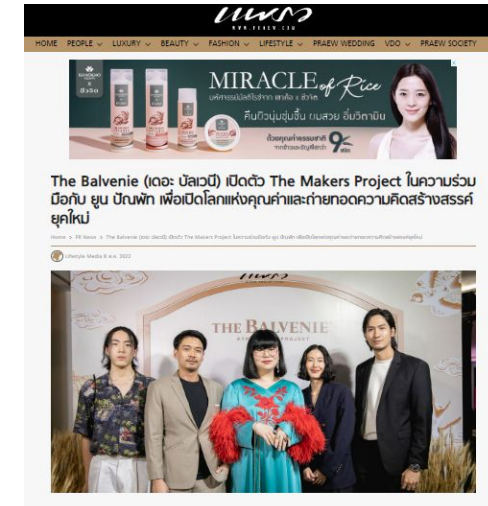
แพรว
WWW.PRAEW.COM

HOME PEOPLE LUXURY BEAUTY FASHION LIFESTYLE PRAEW WEDDING VDO PRAEW SOCIETY

MIRACLE of Rice

คืนผิวนุ่มชุ่มชื่น ชมสวย อิ่มวิตามิน

The Balvenie (เดอะ บัลเวนี) เปิดตัว The Makers Project ในความร่วมมือกับ ยูน ปัณพัท เพื่อเปิดโลกแห่งคุณค่าและถ่ายทอดความคิดสร้างสรรค์ยุคใหม่

Home > PR News > The Balvenie (เดอะ บัลเวนี) เปิดตัว The Makers Project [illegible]

Lifestyle Media 8 ส.ค. 2022

แพรว

THE BALVENIE